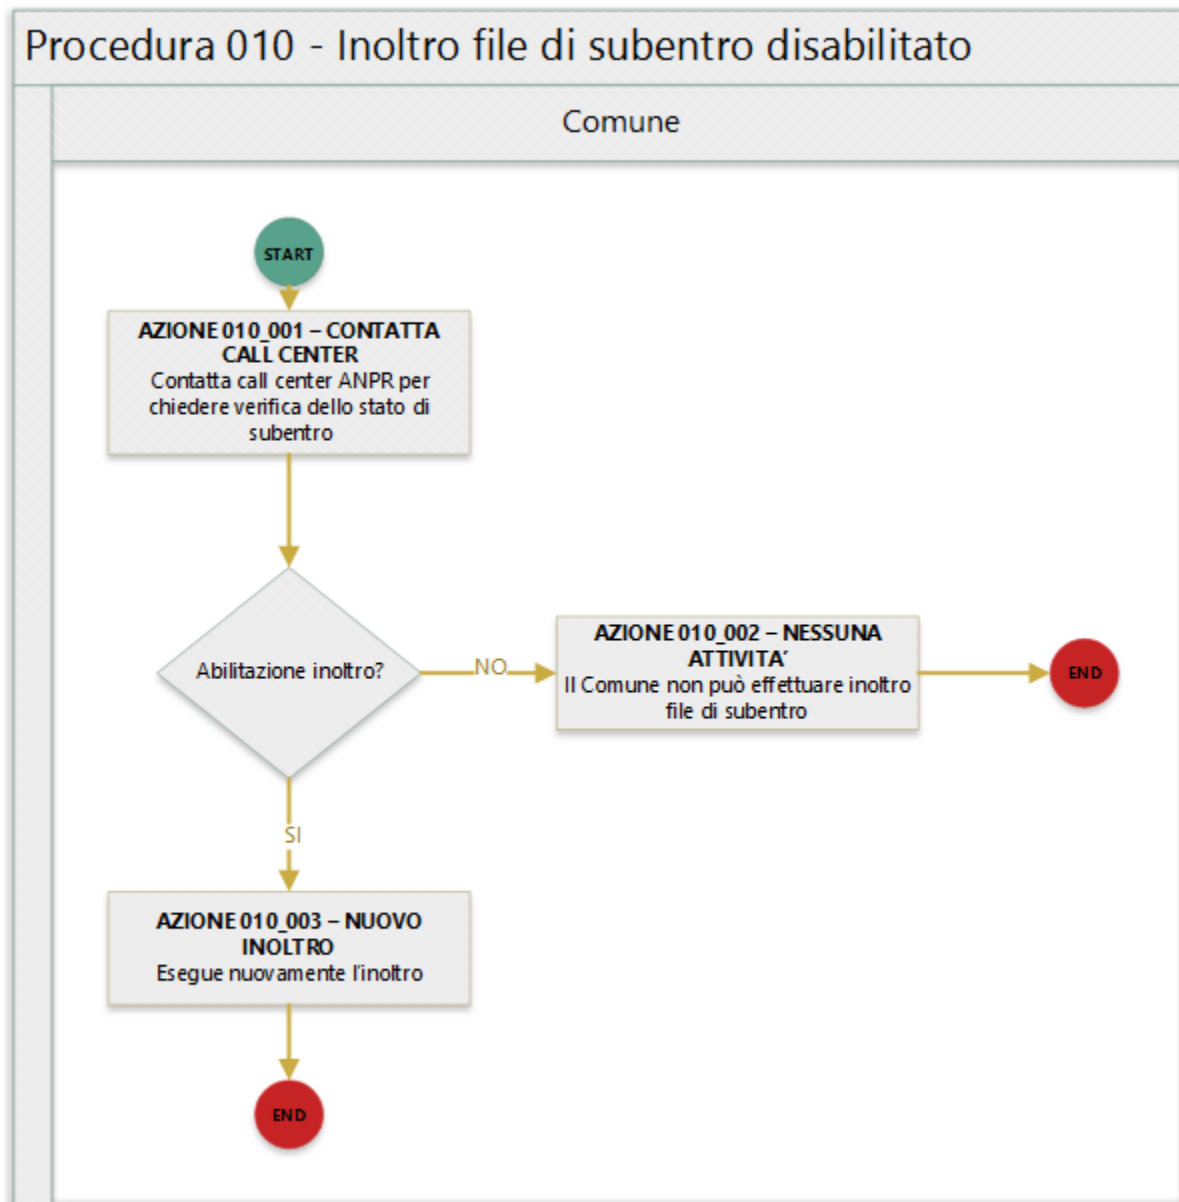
Procedura 010 - Inoltro file di subentro disabilitato

Comune

START

AZIONE 010_001 – CONTATTA CALL CENTER
Contatta call center ANPR per chiedere verifica dello stato di subentro

Abilitazione inoltro?

NO

AZIONE 010_002 – NESSUNA ATTIVITA'
Il Comune non può effettuare inoltro file di subentro

END

SI

AZIONE 010_003 – NUOVO INOLTRO
Esegue nuovamente l'inoltro

END